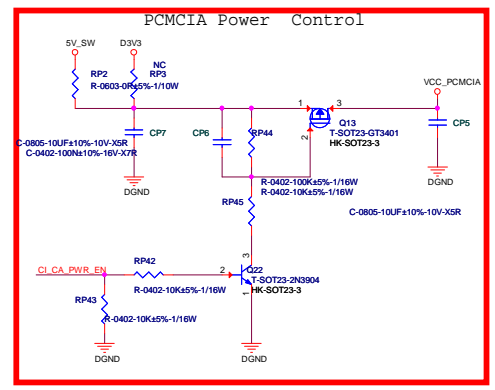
PCMCIA Power Control

5V_SW
D3V3
NC
RP2
RP3
R-0603-0R±5%-1/10W
VCC_PCMCIA
1
3
Q13
T-SOT23-GT3401
HK-SOT23-3
2
CP5
CP7
CP6
RP44
C-0805-10UF±10%-10V-X5R
C-0402-100N±10%-16V-X7R
DGND
DGND
R-0402-100K±5%-1/16W
R-0402-10K±5%-1/16W
RP45
C-0805-10UF±10%-10V-X5R
CI_CA_PWR_EN
RP42
2
3
Q22
T-SOT23-2N3904
HK-SOT23-3
1
R-0402-10K±5%-1/16W
RP43
R-0402-10K±5%-1/16W
DGND
DGND